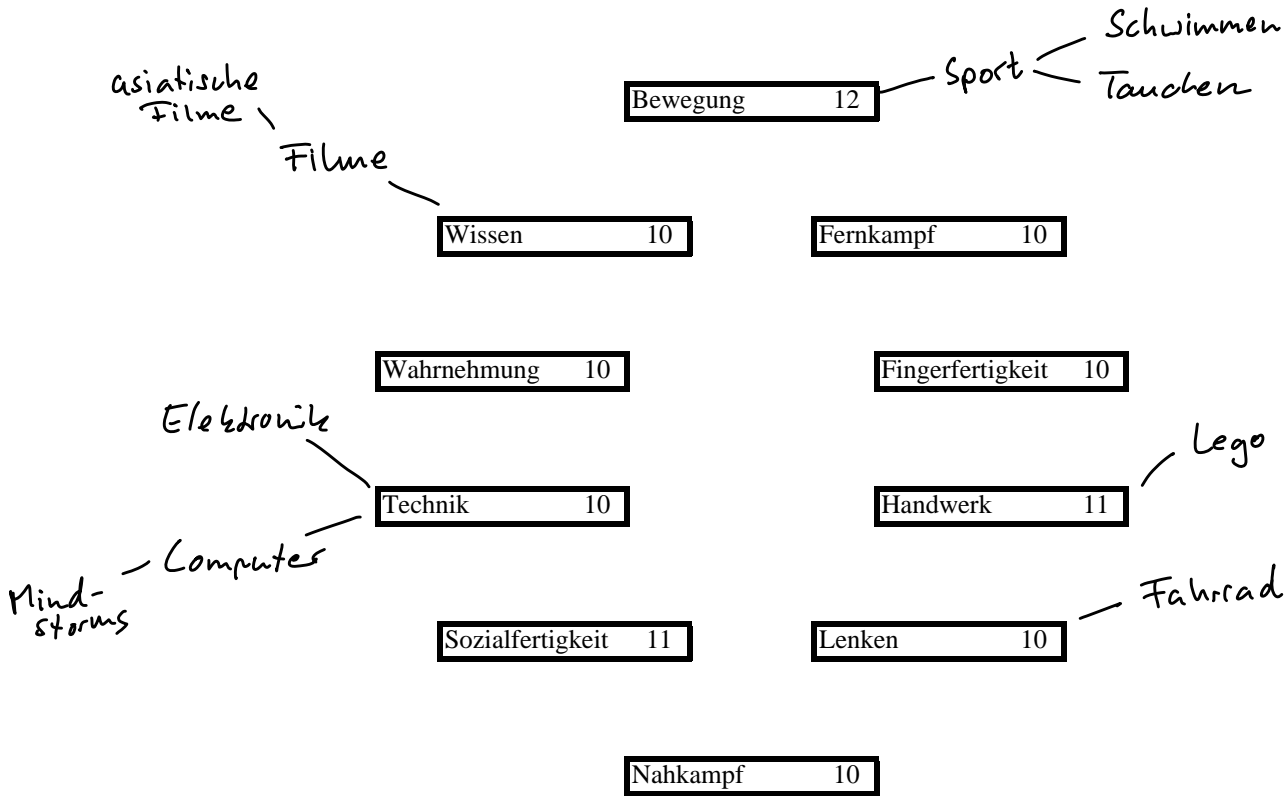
Schwimmen

asiatische Filme

Sport

Bewegung 12

Tauchen

Filme

Wissen 10

Fernkampf 10

Wahrnehmung 10

Fingerfertigkeit 10

Elektronik

Lego

Technik 10

Handwerk 11

Computer

Mindstorms

Fahrrad

Sozialfertigkeit 11

Lenken 10

Nahkampf 10